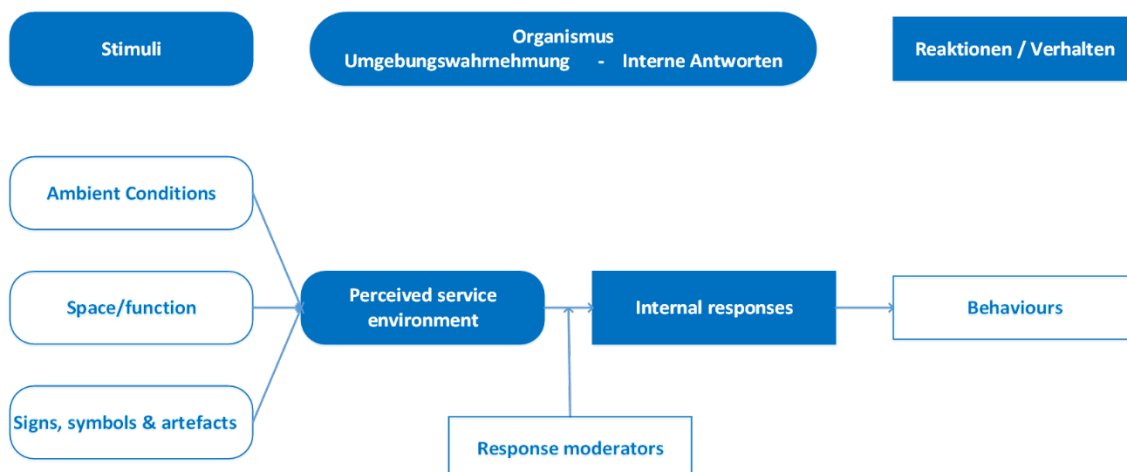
Stimuli

Organismus
Umgebungswahrnehmung - Interne Antworten

Reaktionen / Verhalten

Ambient Conditions

Space/function

Signs, symbols & artefacts

Perceived service environment

Internal responses

Behaviours

Response moderators